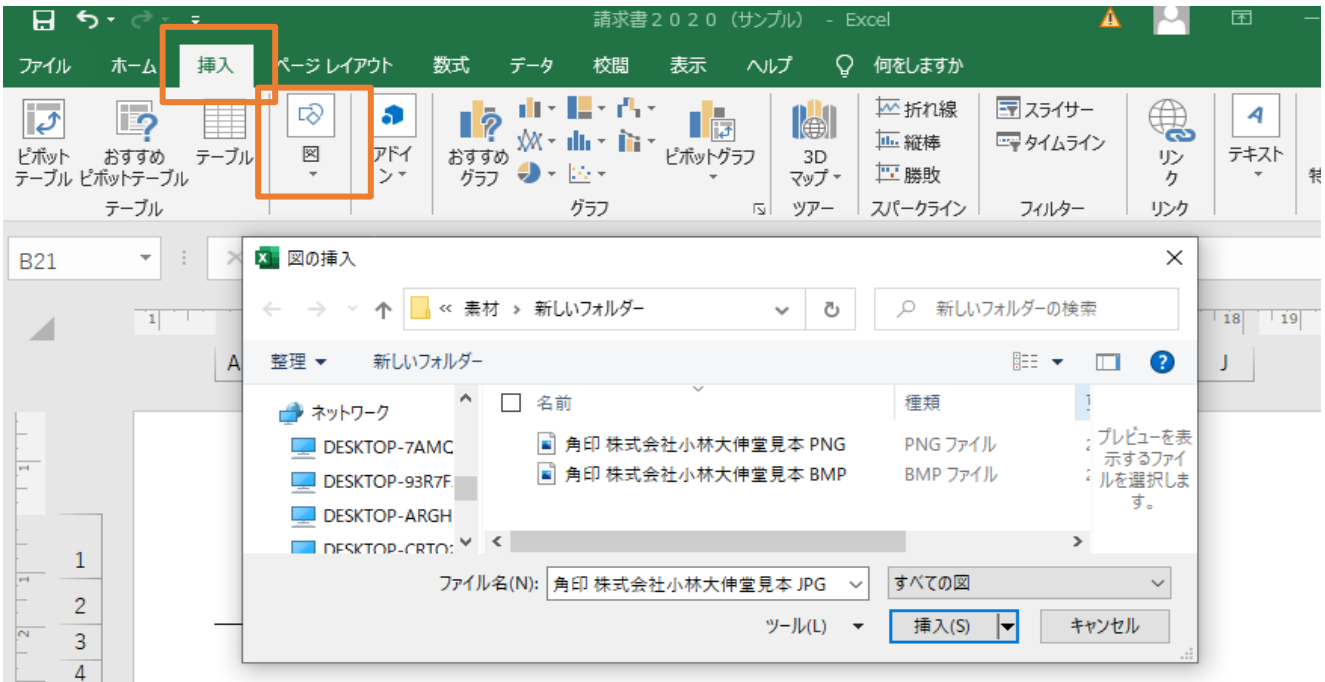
請求書２０２０（サンプル） - Excel

ファイル　ホーム　挿入　ページ レイアウト　数式　データ　校閲　表示　ヘルプ　何をしますか

ピボットテーブル　おすすめピボットテーブル　テーブル
テーブル
図
アドイン
おすすめグラフ　ピボットグラフ
グラフ
3Dマップ
ツアー
折れ線　縦棒　勝敗
スパークライン
スライサー　タイムライン
フィルター
リンク
リンク
テキスト

B21

図の挿入

« 素材 › 新しいフォルダー
新しいフォルダーの検索

整理 ▾　新しいフォルダー

ネットワーク
DESKTOP-7AMC
DESKTOP-93R7F
DESKTOP-ARGH
DESKTOP-CRTO

| 名前 | 種類 |
|---|---|
| 角印 株式会社小林大伸堂見本 PNG | PNG ファイル |
| 角印 株式会社小林大伸堂見本 BMP | BMP ファイル |

プレビューを表示するファイルを選択します。

ファイル名(N): 角印 株式会社小林大伸堂見本 JPG
すべての図
ツール(L) ▾
挿入(S)
キャンセル

1
2
3
4
18
19
A
J